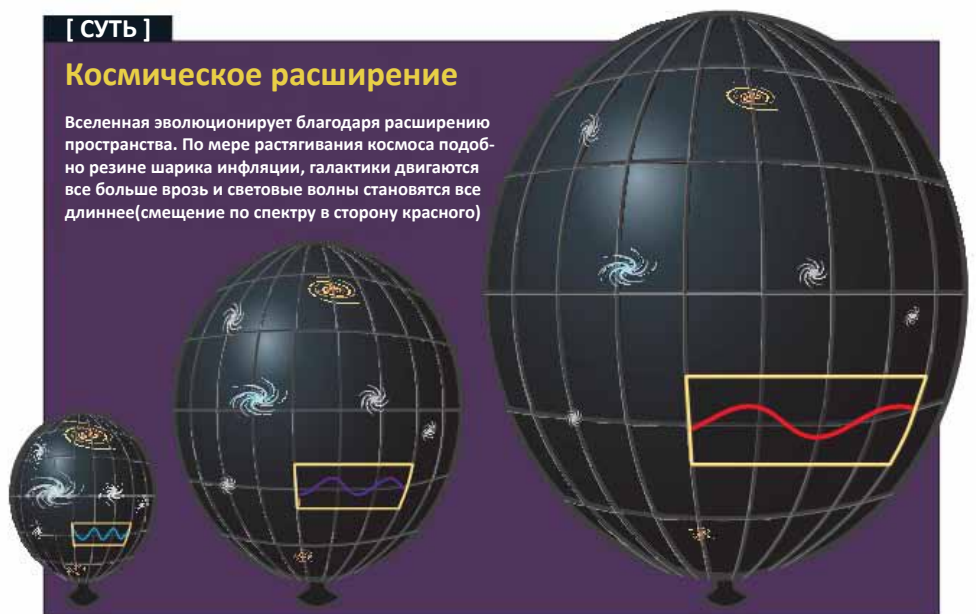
[ СУТЬ ]

Космическое расширение

Вселенная эволюционирует благодаря расширению пространства. По мере растягивания космоса подобно резине шарика инфляции, галактики двигаются все больше врозь и световые волны становятся все длиннее(смещение по спектру в сторону красного)